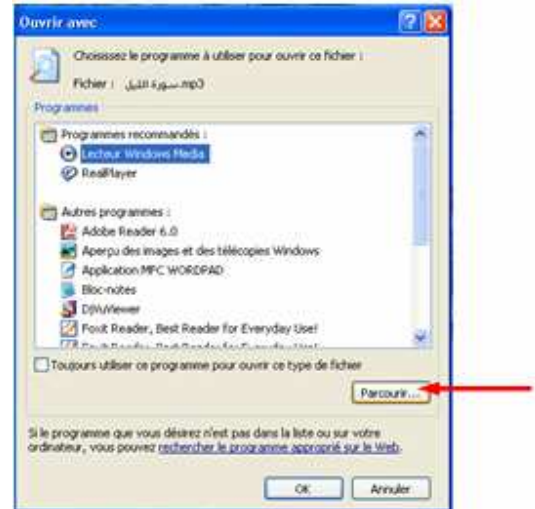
Ouvrir avec

?

Choisissez le programme à utiliser pour ouvrir ce fichier :

Fichier : سورة الليل.mp3

Programmes

Programmes recommandés :

Lecteur Windows Media

RealPlayer

Autres programmes :

Adobe Reader 6.0

Aperçu des images et des télécopies Windows

Application MFC WORDPAD

Bloc-notes

DjVuViewer

Foxit Reader, Best Reader for Everyday Use!

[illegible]

Toujours utiliser ce programme pour ouvrir ce type de fichier

Parcourir...

Si le programme que vous désirez n'est pas dans la liste ou sur votre ordinateur, vous pouvez rechercher le programme approprié sur le Web.

OK

Annuler